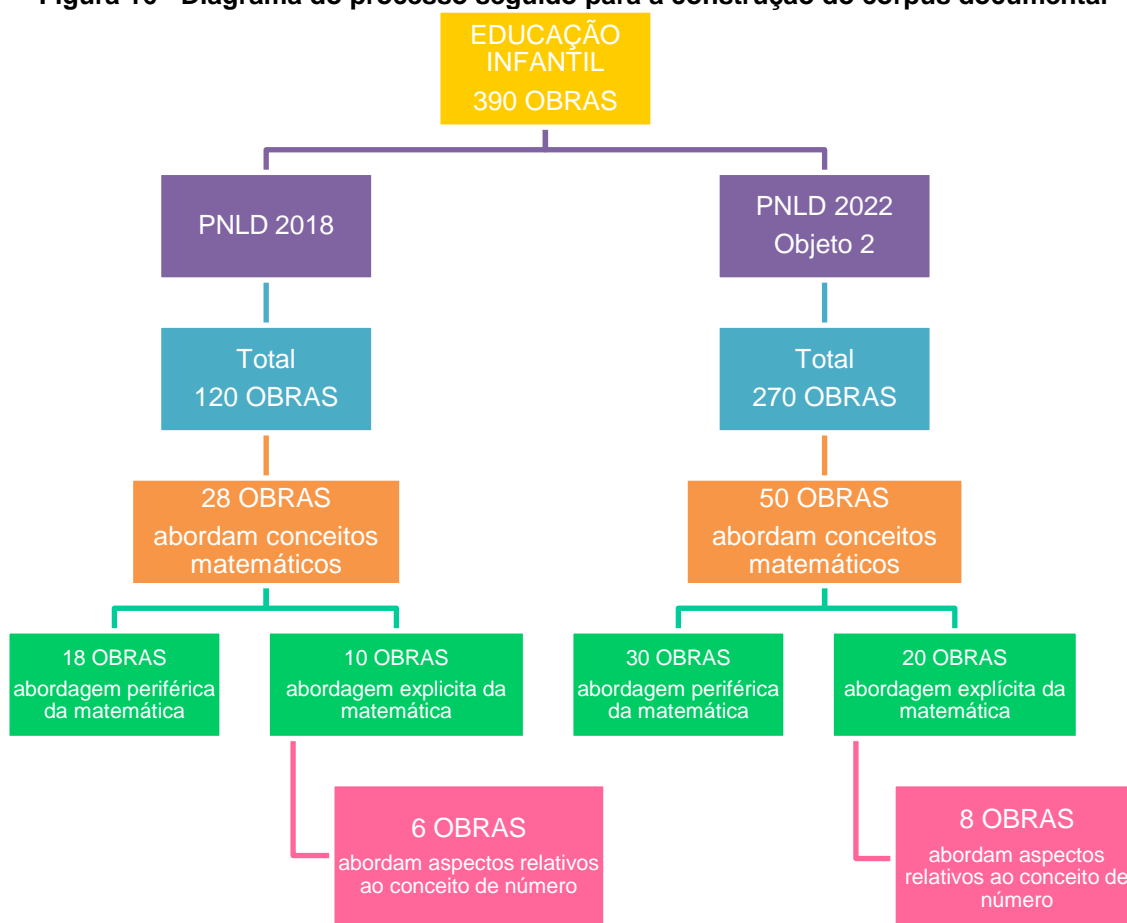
Figura 10 - Diagrama do processo seguido para a construção do corpus documental

EDUCAÇÃO INFANTIL
390 OBRAS

PNLD 2018

PNLD 2022
Objeto 2

Total
120 OBRAS

Total
270 OBRAS

28 OBRAS
abordam conceitos matemáticos

50 OBRAS
abordam conceitos matemáticos

18 OBRAS
abordagem periférica da matemática

10 OBRAS
abordagem explicita da matemática

30 OBRAS
abordagem periférica da matemática

20 OBRAS
abordagem explícita da matemática

6 OBRAS
abordam aspectos relativos ao conceito de número

8 OBRAS
abordam aspectos relativos ao conceito de número